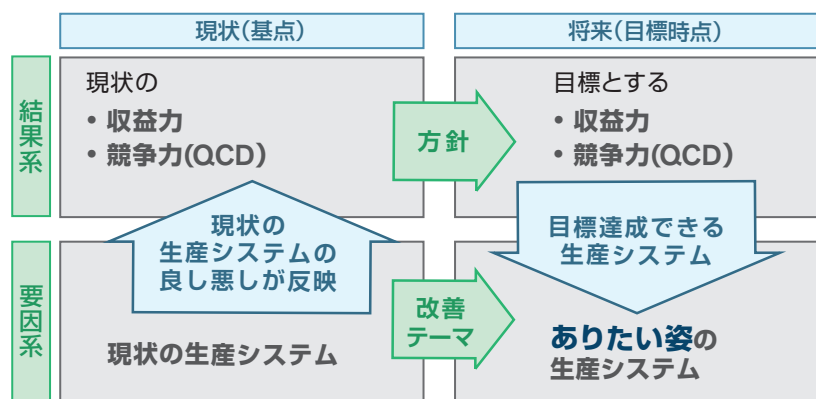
現状(基点)

将来(目標時点)

結果系

現状の
• 収益力
• 競争力(QCD)

方針

目標とする
• 収益力
• 競争力(QCD)

現状の
生産システムの
良し悪しが反映

目標達成できる
生産システム

要因系

改善
テーマ

現状の生産システム

ありたい姿の
生産システム